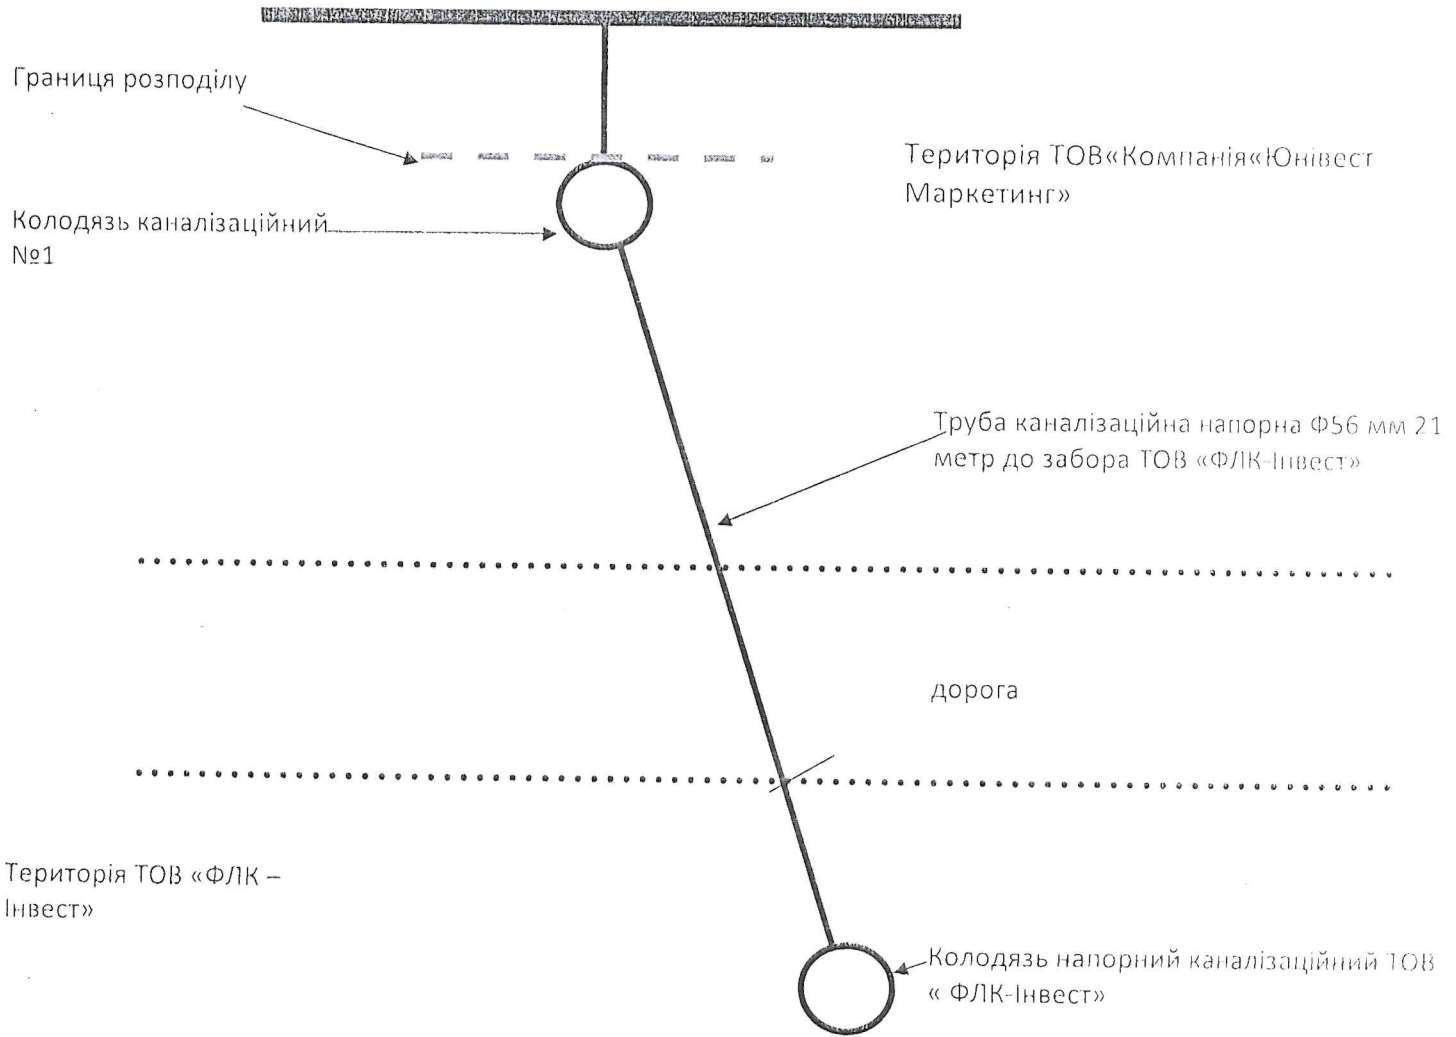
Границя розподілу

Територія ТОВ«Компанія«Юнівест Маркетинг»

Колодязь каналізаційний №1

Труба каналізаційна напорна Ф56 мм 21 метр до забора ТОВ «ФЛК-Інвест»

дорога

Територія ТОВ «ФЛК – Інвест»

Колодязь напорний каналізаційний ТОВ « ФЛК-Інвест»